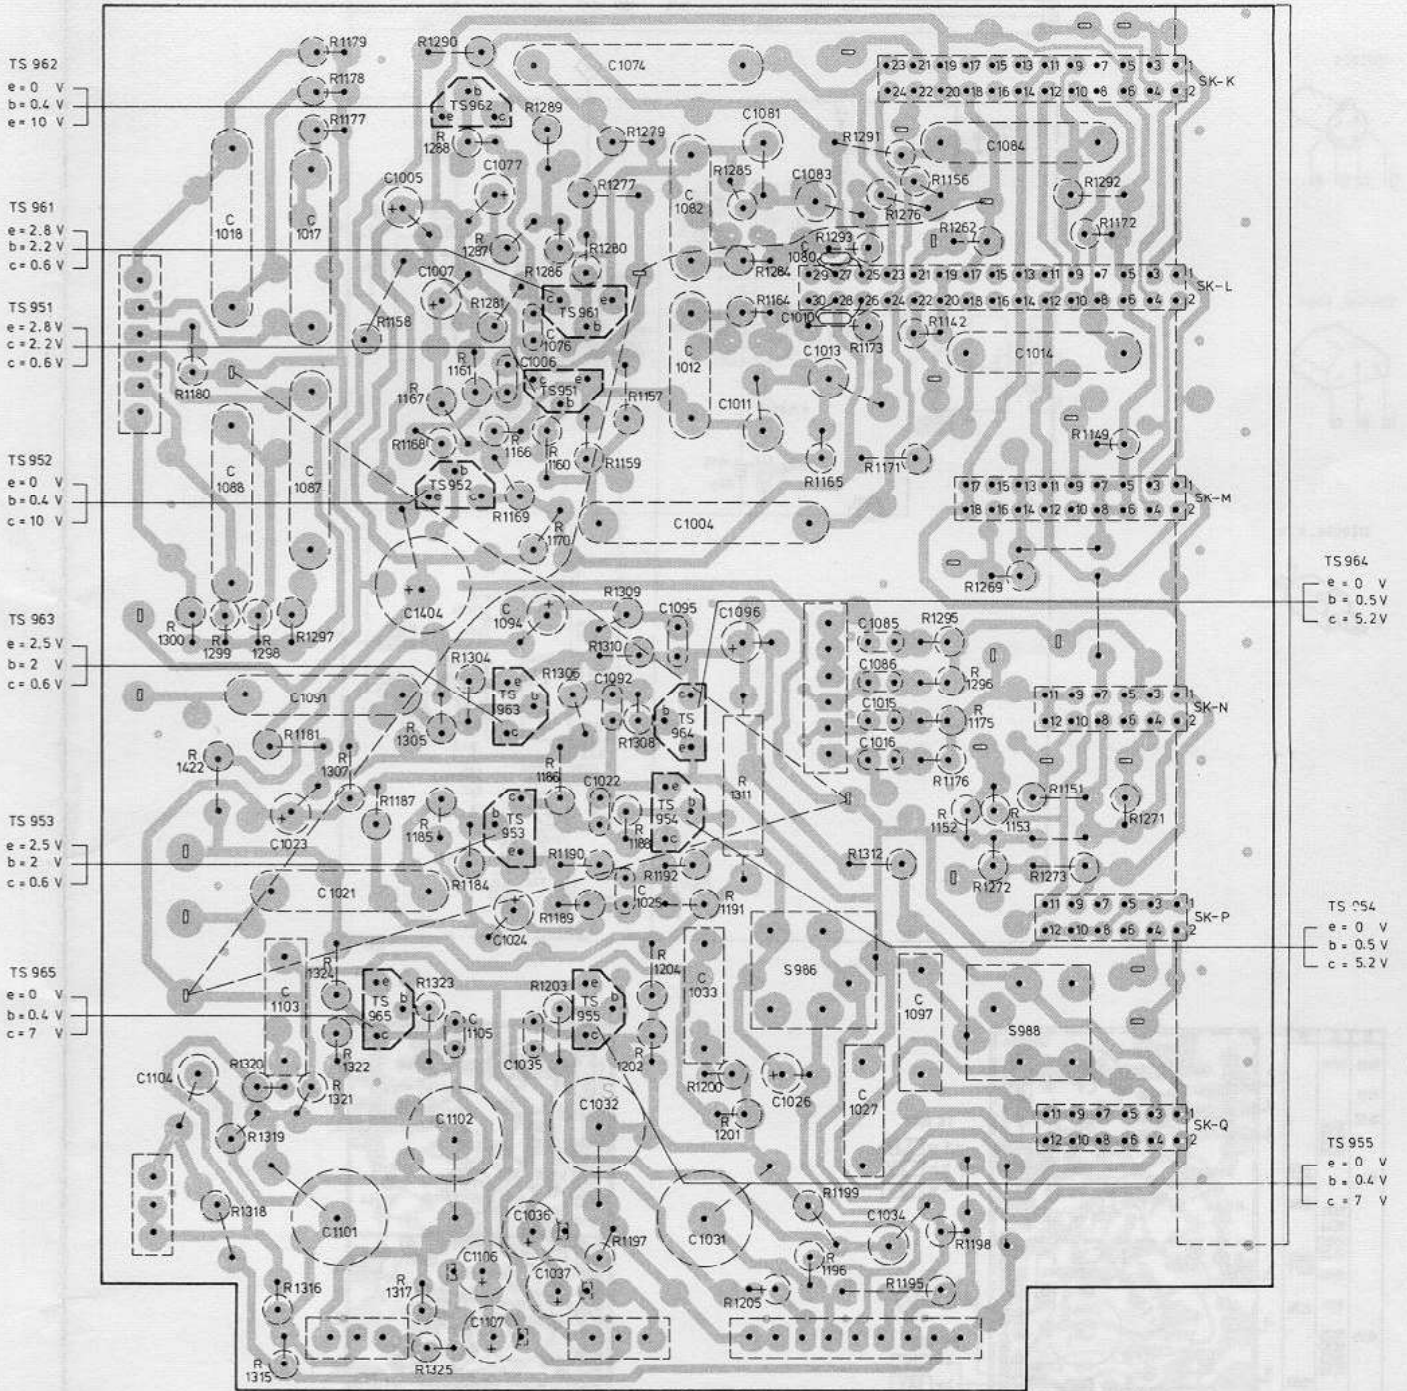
TS 962
e = 0 V
b = 0.4 V
e = 10 V

TS 961
e = 2.8 V
b = 2.2 V
c = 0.6 V

TS 951
e = 2.8 V
c = 2.2 V
c = 0.6 V

TS 952
e = 0 V
b = 0.4 V
c = 10 V

TS 963
e = 2.5 V
b = 2 V
c = 0.6 V

TS 953
e = 2.5 V
b = 2 V
c = 0.6 V

TS 965
e = 0 V
b = 0.4 V
c = 7 V

TS 964
e = 0 V
b = 0.5 V
c = 5.2 V

TS 954
e = 0 V
b = 0.5 V
c = 5.2 V

TS 955
e = 0 V
b = 0.4 V
c = 7 V

R1179 R1290 C1074 R1178 TS962 R1289 R1177 R1288 R1279 C1081 R1291 C1084 C1077 R1285 C1083 R1156 C1005 R1277 C1082 R1292 R1276 C1018 C1017 R1287 R1280 R1293 R1262 R1172 R1286 R1284 C1080 C1007 R1164 C1010 R1281 TS961 C1076 R1173 R1142 R1158 C1006 C1013 C1014 R1161 TS951 C1012 R1180 R1167 R1157 C1011 R1168 R1166 R1160 R1159 R1149 C1088 C1087 TS952 R1165 R1171 R1169 R1170 C1004 R1269 C1404 R1300 R1299 R1298 R1297 R1309 C1094 C1095 C1096 R1310 C1085 R1295 R1304 R1306 C1086 R1296 C1091 TS 963 C1092 TS 964 C1015 R1175 R1305 R1308 C1016 R1181 R1307 R1422 R1186 C1022 R1311 R1176 R1187 TS 953 TS 954 R1151 R1185 R1188 R1152 R1153 R1271 C1023 R1190 R1312 R1184 R1192 C1021 C1025 R1272 R1273 R1189 R1191 C1024 R1204 C1033 S986 C1103 R1324 R1323 R1203 TS 965 C1105 TS 955 C1097 S988 R1322 C1035 R1202 R1320 C1104 R1321 R1200 C1026 C1027 C1102 C1032 R1201 R1319 R1199 C1034 R1318 C1036 C1101 C1031 R1198 R1197 C1106 C1037 R1196 R1195 R1316 R1317 R1205 C1107 R1325 R1315

SK-K SK-L SK-M SK-N SK-P SK-Q
23 21 19 17 15 13 11 9 7 5 3 1
24 22 20 18 16 14 12 10 8 6 4 2
29 27 25 23 21 19 17 15 13 11 9 7 5 3 1
30 28 26 24 22 20 18 16 14 12 10 8 6 4 2
17 15 13 11 9 7 5 3 1
18 16 14 12 10 8 6 4 2
11 9 7 5 3 1
12 10 8 6 4 2